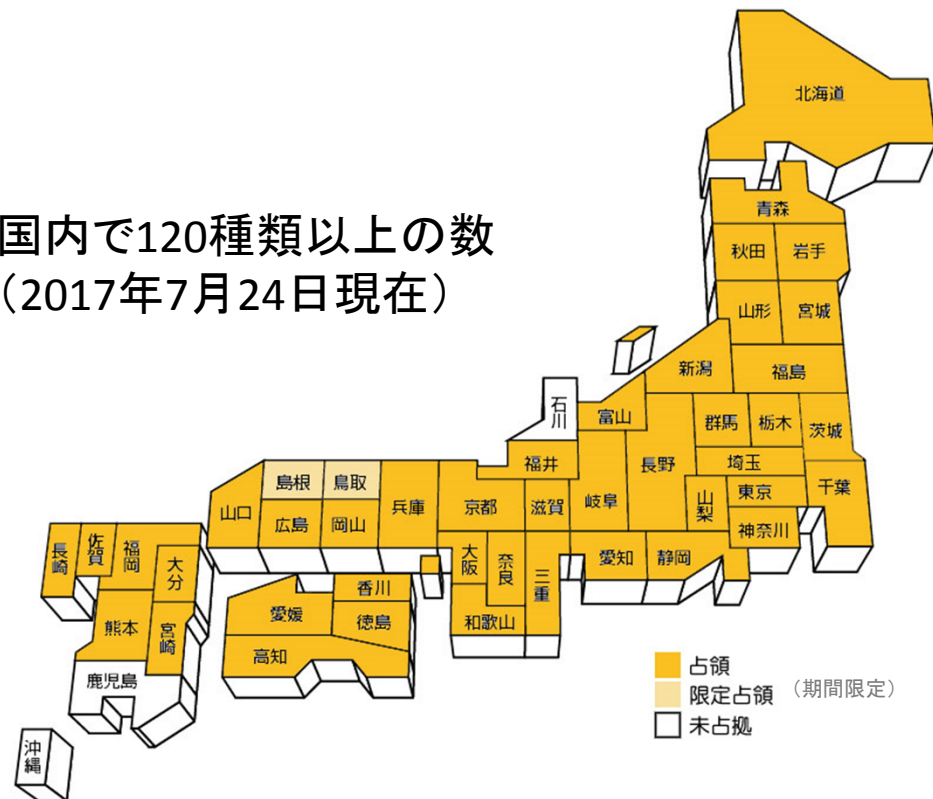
国内で120種類以上の数
（2017年7月24日現在）

北海道
青森
秋田
岩手
山形
宮城
新潟
福島
石川
富山
群馬
栃木
茨城
福井
長野
埼玉
島根
鳥取
兵庫
京都
滋賀
岐阜
山梨
東京
千葉
山口
広島
岡山
神奈川
大阪
奈良
三重
愛知
静岡
長崎
佐賀
福岡
大分
香川
愛媛
徳島
和歌山
熊本
宮崎
高知
鹿児島
沖縄

占領
限定占領 （期間限定）
未占拠